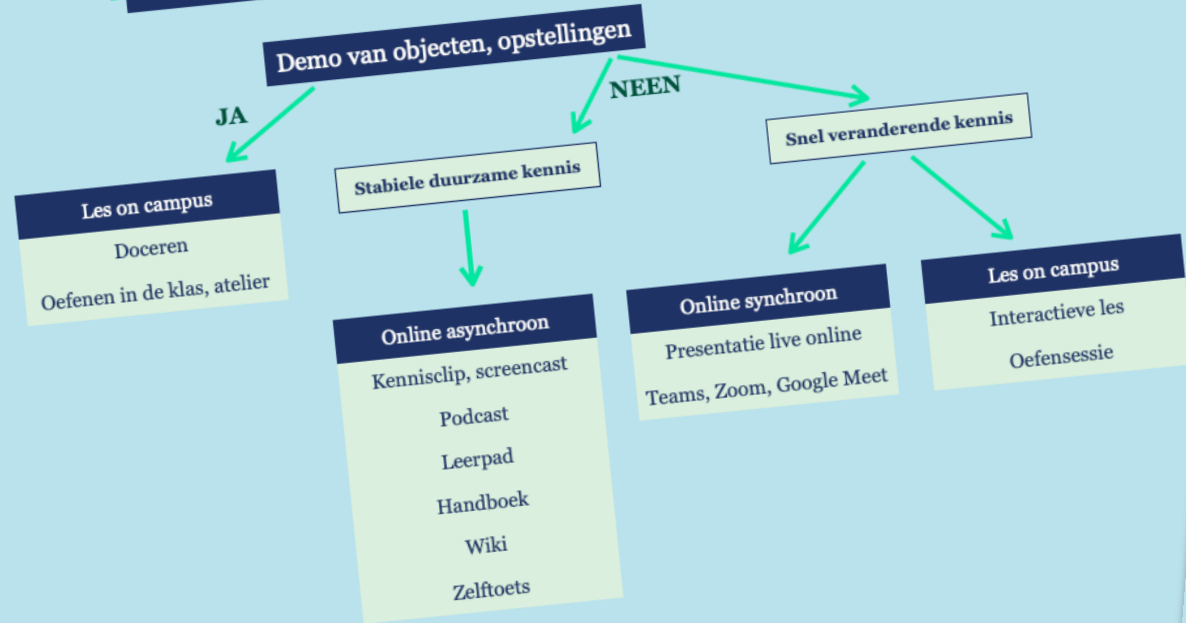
Demo van objecten, opstellingen

JA

NEEN

Stabiele duurzame kennis

Snel veranderende kennis

Les on campus

Doceren

Oefenen in de klas, atelier

Online asynchroon

Kennisclip, screencast

Podcast

Leerpad

Handboek

Wiki

Zelftoets

Online synchroon

Presentatie live online

Teams, Zoom, Google Meet

Les on campus

Interactieve les

Oefensessie